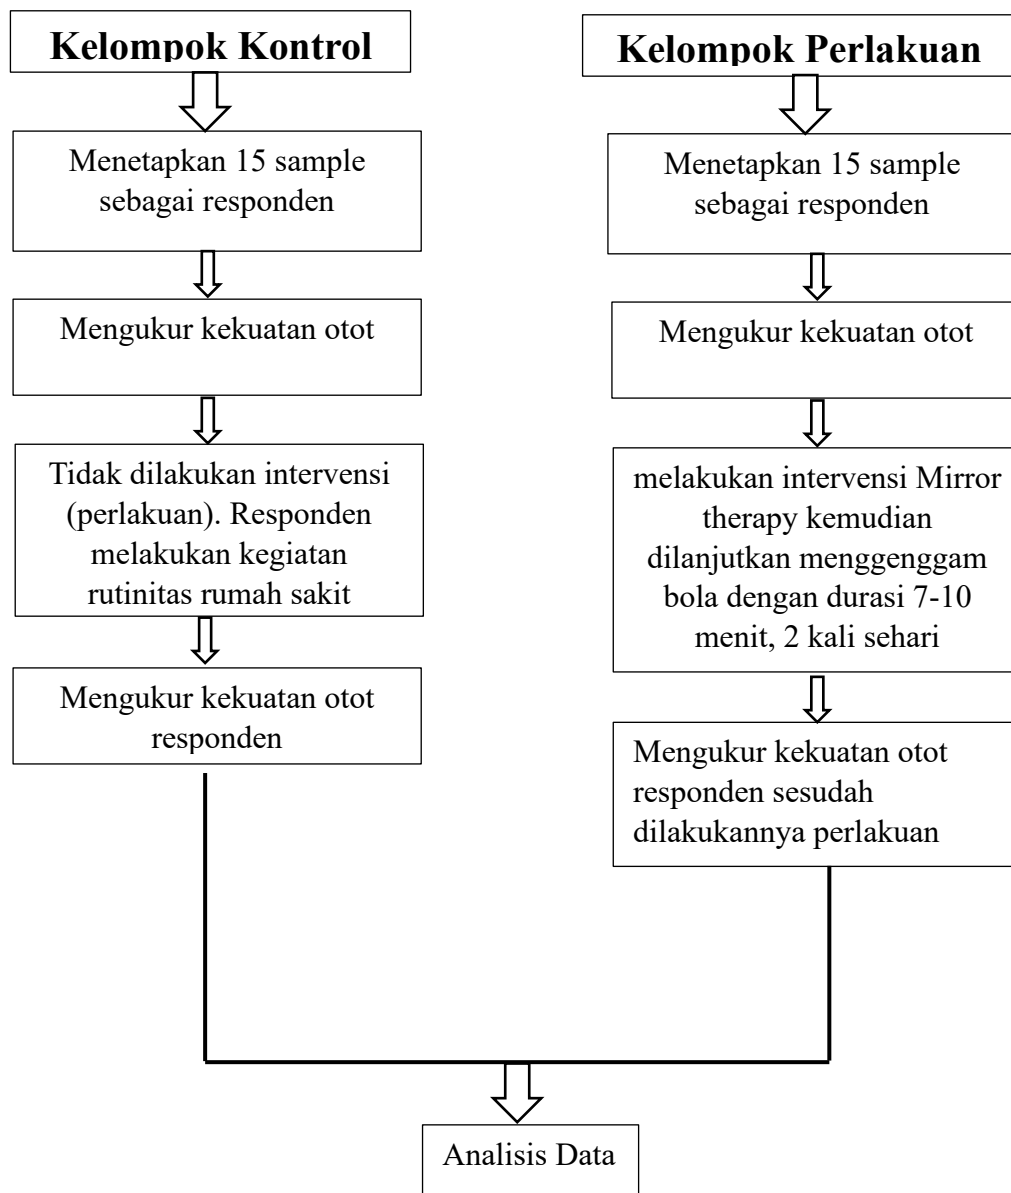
Kelompok Kontrol

Menetapkan 15 sample sebagai responden

Mengukur kekuatan otot

Tidak dilakukan intervensi (perlakuan). Responden melakukan kegiatan rutinitas rumah sakit

Mengukur kekuatan otot responden

Kelompok Perlakuan

Menetapkan 15 sample sebagai responden

Mengukur kekuatan otot

melakukan intervensi Mirror therapy kemudian dilanjutkan menggenggam bola dengan durasi 7-10 menit, 2 kali sehari

Mengukur kekuatan otot responden sesudah dilakukannya perlakuan

Analisis Data